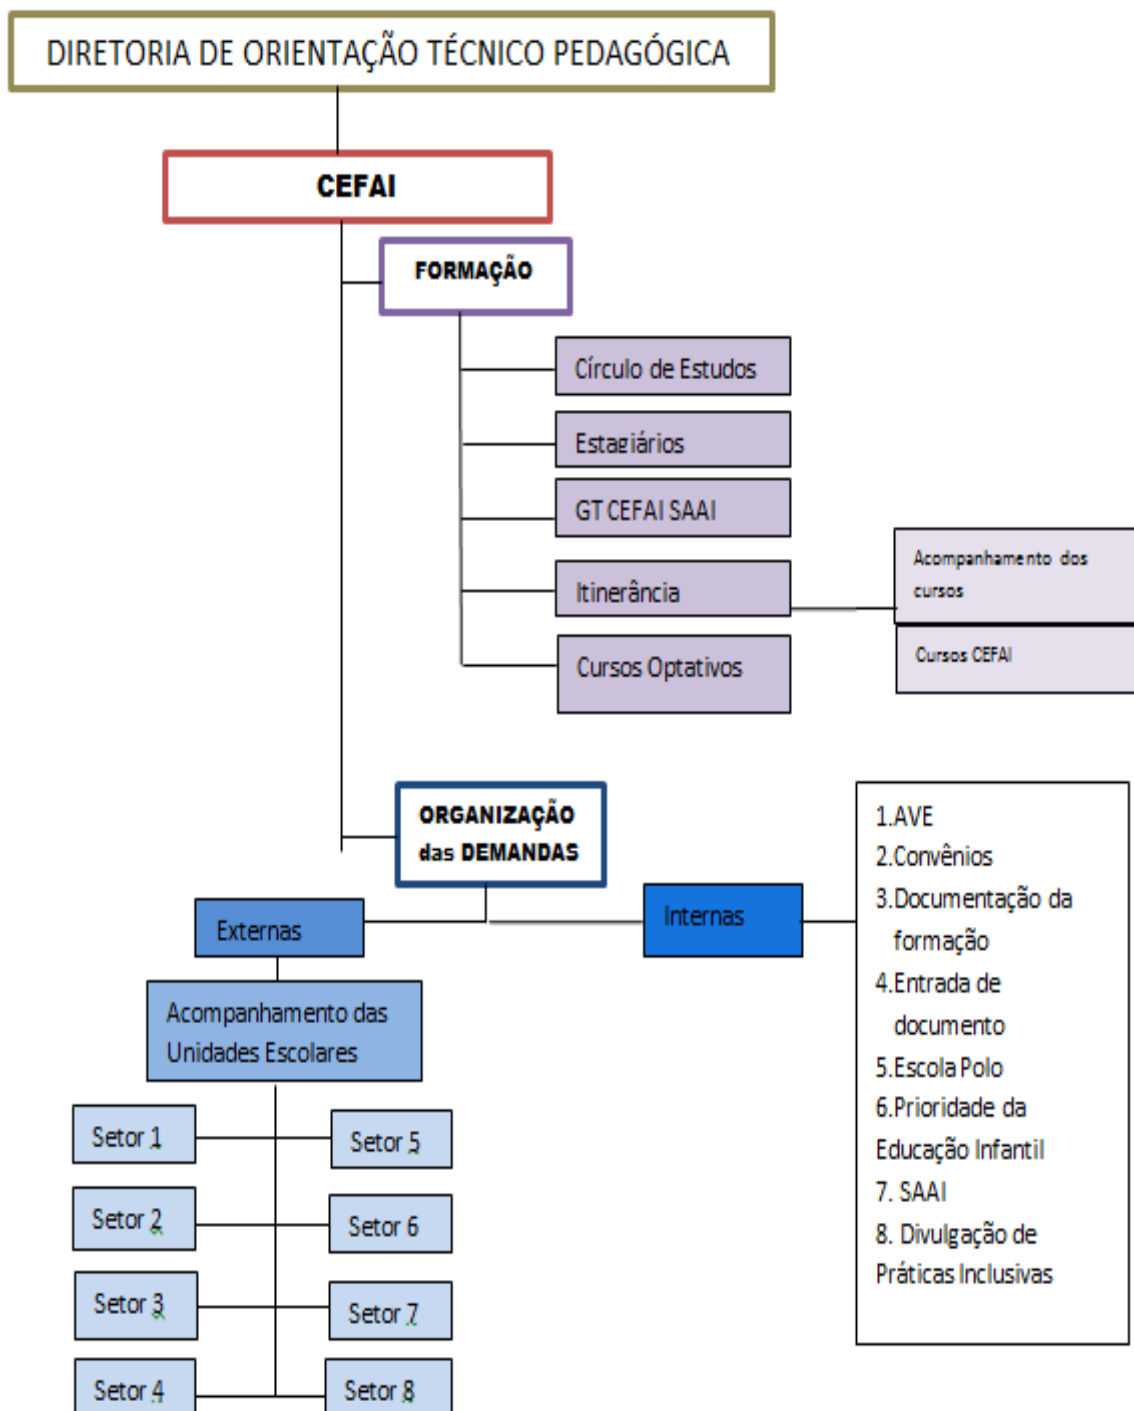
DIRETORIA DE ORIENTAÇÃO TÉCNICO PEDAGÓGICA

CEFAI

FORMAÇÃO

Círculo de Estudos

Estagiários

GT CEFAI SAAI

Itinerância

Cursos Optativos

Acompanhamento dos cursos

Cursos CEFAI

ORGANIZAÇÃO das DEMANDAS

Externas

Internas

1.AVE
2.Convênios
3.Documentação da formação
4.Entrada de documento
5.Escola Polo
6.Prioridade da Educação Infantil
7. SAAI
8. Divulgação de Práticas Inclusivas

Acompanhamento das Unidades Escolares

Setor 1

Setor 5

Setor 2

Setor 6

Setor 3

Setor 7

Setor 4

Setor 8